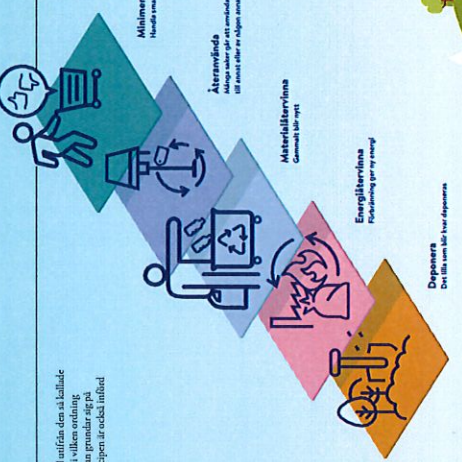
Minimer
Handla sma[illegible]

Återanvända
Många saker går att använda
till annat eller av någon anna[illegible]

Materialåtervinna
Gammalt blir nytt

Energiåtervinna
Förbränning ger ny energi

Deponera
Det lilla som blir kvar deponeras

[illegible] utifrån den så kallade
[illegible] i vilken ordning
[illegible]n grundar sig på
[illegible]ipen är också införd